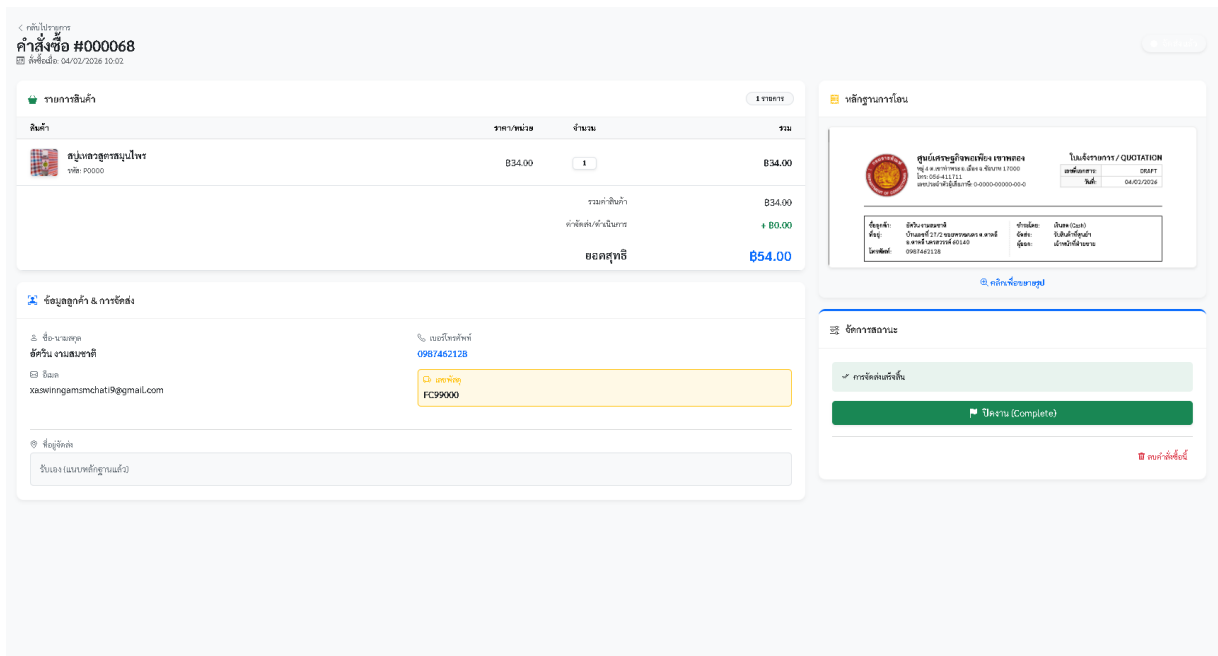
< กลับไปรายการ
คำสั่งซื้อ #000068
สั่งซื้อเมื่อ: 04/02/2026 10:02

รายการสินค้า
1 รายการ

| สินค้า | ราคา/หน่วย | จำนวน | รวม |
|---|---|---|---|
| สบู่เหลวสูตรสมุนไพร รหัส: P0000 | ฿34.00 | 1 | ฿34.00 |

รวมค่าสินค้า ฿34.00
ค่าจัดส่ง/ดำเนินการ + ฿0.00
ยอดสุทธิ ฿54.00

ข้อมูลลูกค้า & การจัดส่ง

ชื่อ-นามสกุล
อัศวิน งามสมชาติ
เบอร์โทรศัพท์
0987462128
อีเมล
xaswinngamsmchati9@gmail.com
เลขพัสดุ
FC99000

ที่อยู่จัดส่ง
รับเอง (แนบหลักฐานแล้ว)

หลักฐานการโอน

ศูนย์เศรษฐกิจพอเพียง เขาพลอง
หมู่ 4 ต.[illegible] อ.เมือง จ.ชัยนาท 17000
โทร: 056-411711
เลขประจำตัวผู้เสียภาษี: 0-0000-00000-00-0
ใบแจ้งรายการ / QUOTATION
เลขที่เอกสาร: DRAFT
วันที่: 04/02/2026
ชื่อลูกค้า: อัศวิน งามสมชาติ
ที่อยู่: บ้านเลขที่ 27/2 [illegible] อ.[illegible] นครสวรรค์ 60140
โทรศัพท์: 0987462128
ชำระโดย: เงินสด (Cash)
จัดส่ง: รับสินค้าที่ศูนย์ฯ
ผู้ออก: เจ้าหน้าที่ฝ่ายขาย

คลิกเพื่อขยายรูป

จัดการสถานะ
การจัดส่งเสร็จสิ้น
ปิดงาน (Complete)
ลบคำสั่งซื้อนี้